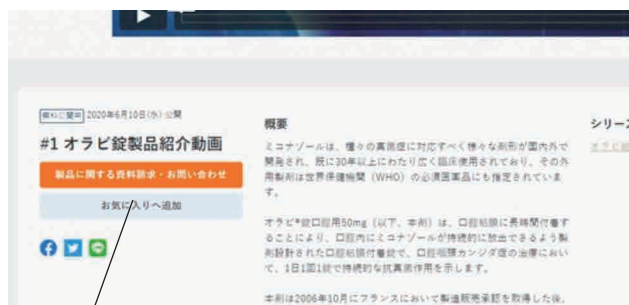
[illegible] 2020年6月10日(水) 公開

#1 オラビ錠製品紹介動画

製品に関する資料請求・お問い合わせ

お気に入りへ追加

概要

ミコナゾールは、種々の真菌症に対応すべく様々な剤形が国内外で開発され、既に30年以上にわたり広く臨床使用されており、その外用剤形は世界保健機関（WHO）の必須医薬品にも指定されています。

オラビ®錠口腔用50mg（以下、本剤）は、口腔粘膜に長時間付着することにより、口腔内にミコナゾールが持続的に放出できるよう製剤設計された口腔粘膜付着錠で、口腔咽頭カンジダ症の治療において、1日1回1錠で持続的な抗真菌作用を示します。

本剤は2006年10月にフランスにおいて製造販売承認を取得した後、

シリー

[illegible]